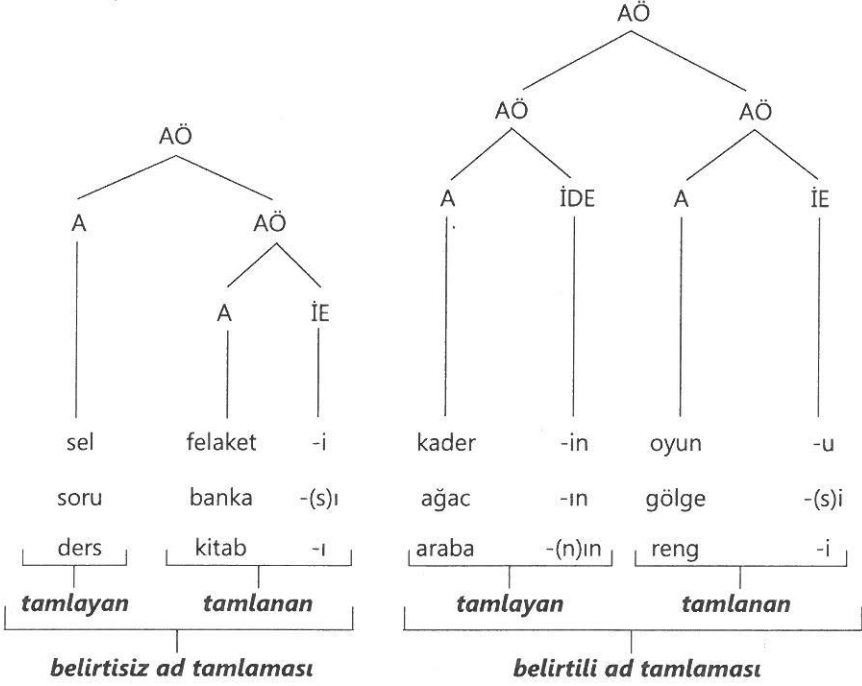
AÖ

A

AÖ

A

İE

sel felaket -i

soru banka -(s)ı

ders kitab -ı

tamlayan tamlanan

belirtisiz ad tamlaması

AÖ

AÖ

AÖ

A

İDE

A

İE

kader -in oyun -u

ağac -ın gölge -(s)i

araba -(n)ın reng -i

tamlayan tamlanan

belirtili ad tamlaması